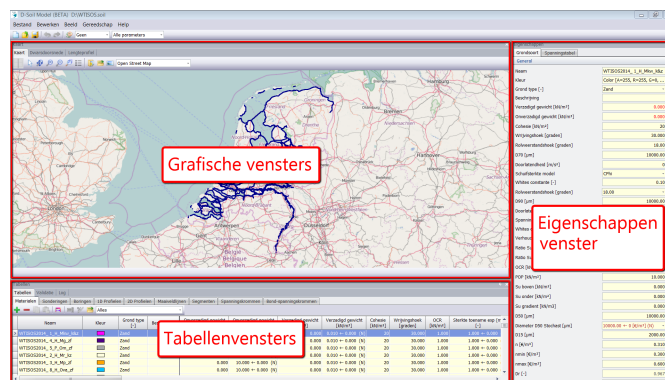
D-Soil Model (BETA) D:\WTISOS.soil

Bestand Bewerken Beeld Gereedschap Help

Geen Alle parameters

Kaart Dwarsdoorsnede Lengteprofiel

Open Street Map

Grafische vensters

Tabellen

Tabellen Validatie Log

Materialen Sonderingen Boringen 1D-Profielen 2D-Profielen Maaiveldlijnen Segmenten Spanningstoestanden Bend-spanningstoestanden

Alles

| Naam | Kleur | Grond type [-] | Verzadigd gewicht [kN/m³] | Cohesie [kN/m²] | Wrijvingshoek [graden] | OCR [-] | Sterkte toename exp. [-] |
|---|---|---|---|---|---|---|---|
| WTISOS2014_1_K_Mhv_Kkz | | Zand | 0.000 | 20 | 30.000 | 1.000 | 1.000 |
| WTISOS2014_4_K_Mhg_Zf | | Zand | 0.000 | 20 | 30.000 | 1.000 | 1.000 |
| WTISOS2014_5_F_Ome_zf | | Zand | 0.000 | 20 | 30.000 | 1.000 | 1.000 |
| WTISOS2014_3_K_Mr_Kz | | Zand | 0.000 | 20 | 30.000 | 1.000 | 1.000 |
| WTISOS2014_2_K_Mg_zf | | Zand | 0.000 | 20 | 30.000 | 1.000 | 1.000 |
| WTISOS2014_6_K_Ome_Kf | | Zand | 0.000 | 20 | 30.000 | 1.000 | 1.000 |

Tabellenvensters

Grondsoort Spanningstabel

General

Naam WTISOS2014_1_K_Mhv_Kkz
Kleur Color [A=255, R=255, G=6...
Grond type [-] Zand
Beschrijving
Verzadigd gewicht [kN/m³] 0.000
Onverzadigd gewicht [kN/m³] 0.000
Cohesie [kN/m²] 20.000
Wrijvingshoek [graden] 30.000
Rolweerstandshoek [graden] 30.000
D70 [µm] 10000.00
Doorlatendheid [m/s²] 0
Schuifsterkte model CPhi
Whites constante [-] 0.10
Rolweerstandshoek [graden] 10.00
D60 [µm] 10000.00
POP [kN/m²] 10.000
Su boven [kN/m²] 0.000
Su onder [kN/m²] 0.000
Su gradient [kN/m²] 0.000
D50 [µm] 10000.00
Diameter D50 Stochast [µm] 10000.00 → 0 [0/m²] (N)
D15 [µm] 2000.00
n [kN/m³] 0.330
nmin [kN/m³] 0.000
nmax [kN/m³] 0.000
Gr [-] 0.367

Eigenschappen venster